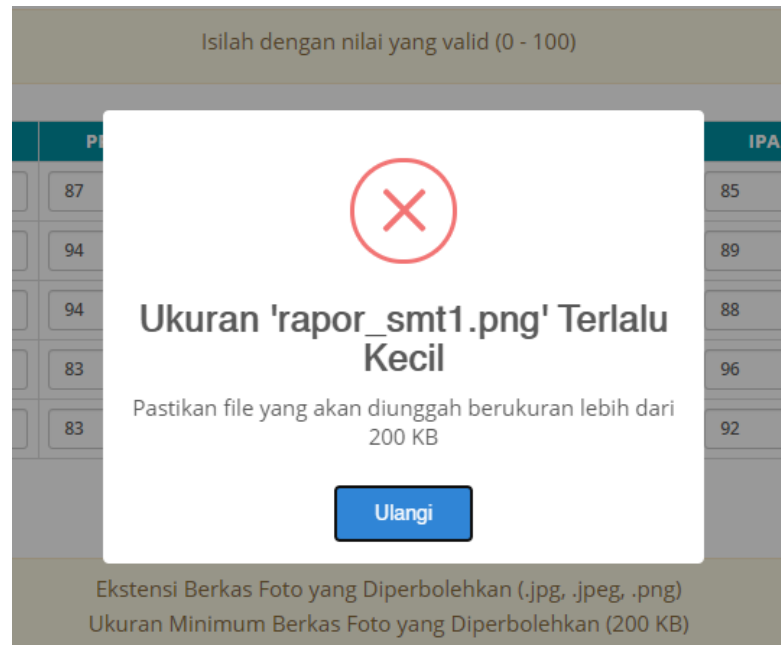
Isilah dengan nilai yang valid (0 - 100)

| P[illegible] | IPA |
|---|---|
| 87 | 85 |
| 94 | 89 |
| 94 | 88 |
| 83 | 96 |
| 83 | 92 |

Ukuran 'rapor_smt1.png' Terlalu Kecil

Pastikan file yang akan diunggah berukuran lebih dari 200 KB

Ulangi

Ekstensi Berkas Foto yang Diperbolehkan (.jpg, .jpeg, .png)
Ukuran Minimum Berkas Foto yang Diperbolehkan (200 KB)